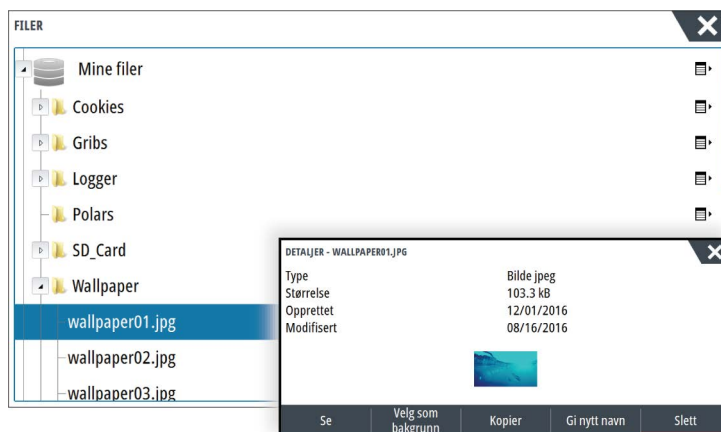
FILER

Mine filer

Cookies

Gribs

Logger

Polars

SD_Card

Wallpaper

wallpaper01.jpg

wallpaper02.jpg

wallpaper03.jpg

DETALJER - WALLPAPER01.JPG

| | |
|---|---|
| Type | Bilde jpeg |
| Størrelse | 103.3 kB |
| Opprettet | 12/01/2016 |
| Modifisert | 08/16/2016 |

Se | Velg som bakgrunn | Kopier | Gi nytt navn | Slett